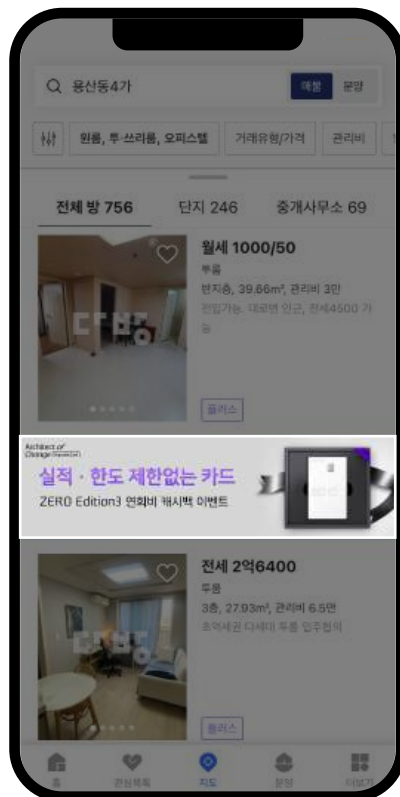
용산동4가

매물 분양

원룸, 투·쓰리룸, 오피스텔 거래유형/가격 관리비

전체 방 756 단지 246 중개사무소 69

월세 1000/50
투룸
반지층, 39.66m², 관리비 3만
전입가능, 대로변 인근, 전세4500 가능

플러스

Architect of Change

실적 · 한도 제한없는 카드
ZERO Edition3 연회비 캐시백 이벤트

전세 2억6400
투룸
3층, 27.93m², 관리비 6.5만
초역세권 다세대 투룸 입주협의

플러스

홈 관심목록 지도 분양 더보기